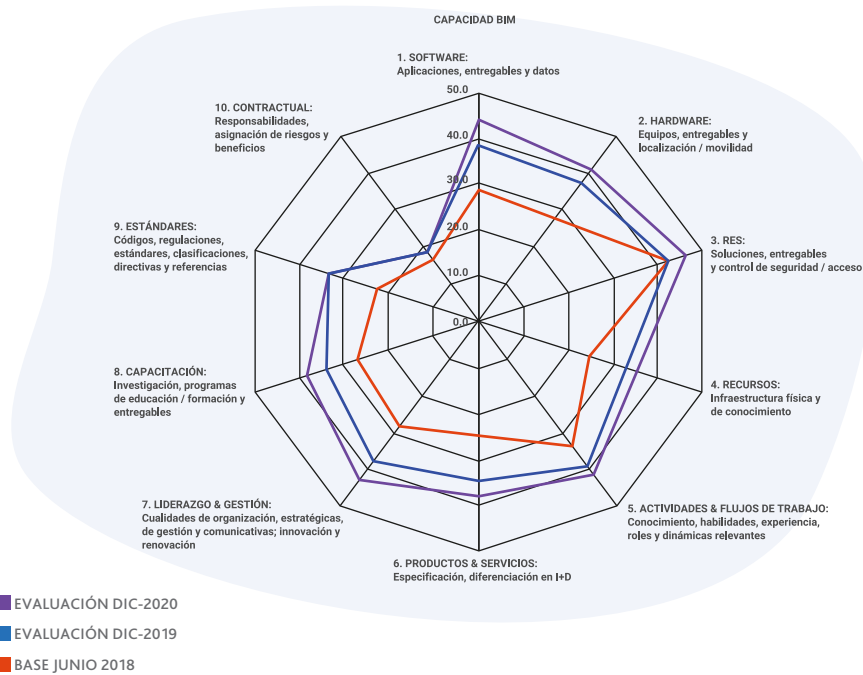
CAPACIDAD BIM

1. SOFTWARE:
Aplicaciones, entregables y datos

50.0
40.0
30.0
20.0
10.0
0.0

2. HARDWARE:
Equipos, entregables y localización / movilidad

3. RES:
Soluciones, entregables y control de seguridad / acceso

4. RECURSOS:
Infraestructura física y de conocimiento

5. ACTIVIDADES & FLUJOS DE TRABAJO:
Conocimiento, habilidades, experiencia, roles y dinámicas relevantes

6. PRODUCTOS & SERVICIOS:
Especificación, diferenciación en I+D

7. LIDERAZGO & GESTIÓN:
Cualidades de organización, estratégicas, de gestión y comunicativas; innovación y renovación

8. CAPACITACIÓN:
Investigación, programas de educación / formación y entregables

9. ESTÁNDARES:
Códigos, regulaciones, estándares, clasificaciones, directivas y referencias

10. CONTRACTUAL:
Responsabilidades, asignación de riesgos y beneficios

EVALUACIÓN DIC-2020
EVALUACIÓN DIC-2019
BASE JUNIO 2018